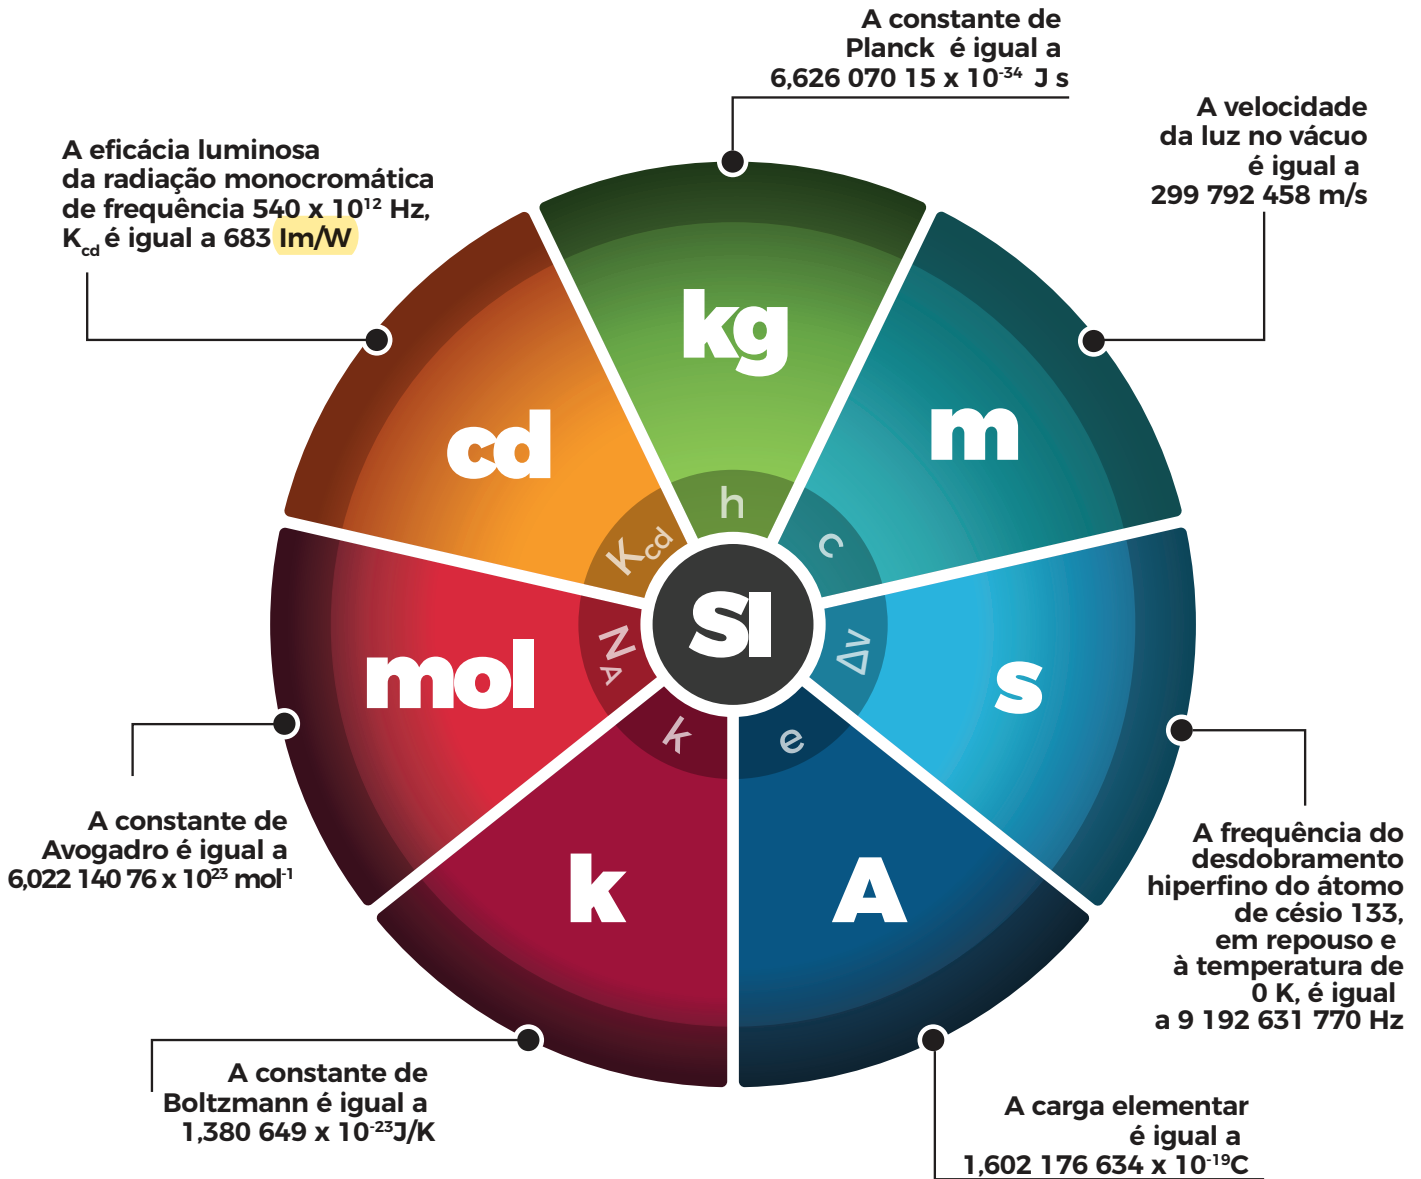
A constante de Planck é igual a 6,626 070 15 x $10^{-34}$ J s

A velocidade da luz no vácuo é igual a 299 792 458 m/s

A eficácia luminosa da radiação monocromática de frequência 540 x $10^{12}$ Hz, $K_{cd}$ é igual a 683 lm/W

kg

m

cd

h

c

$K_{cd}$

SI

$\Delta\nu$

s

mol

$N_A$

k

e

k

A

A constante de Avogadro é igual a 6,022 140 76 x $10^{23}$ $mol^{-1}$

A frequência do desdobramento hiperfino do átomo de césio 133, em repouso e à temperatura de 0 K, é igual a 9 192 631 770 Hz

A constante de Boltzmann é igual a 1,380 649 x $10^{-23}$J/K

A carga elementar é igual a 1,602 176 634 x $10^{-19}$C